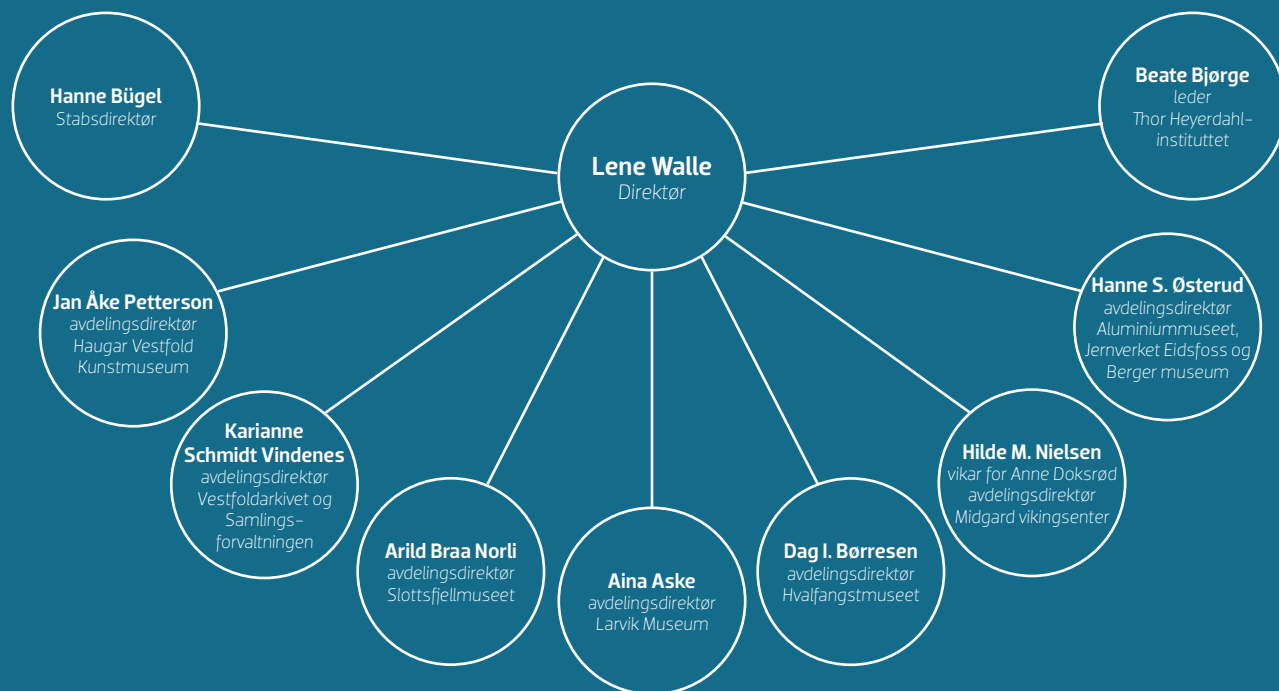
Hanne Bügel
Stabsdirektør

Lene Walle
Direktør

Beate Bjørge
leder
Thor Heyerdahl-instituttet

Jan Åke Petterson
avdelingsdirektør
Haugar Vestfold Kunstmuseum

Hanne S. Østerud
avdelingsdirektør
Aluminiummuseet, Jernverket Eidsfoss og Berger museum

Karianne Schmidt Vindenes
avdelingsdirektør
Vestfoldarkivet og Samlings-forvaltningen

Hilde M. Nielsen
vikar for Anne Doksrød
avdelingsdirektør
Midgard vikingsenter

Arild Braa Norli
avdelingsdirektør
Slottsfjellmuseet

Aina Aske
avdelingsdirektør
Larvik Museum

Dag I. Børresen
avdelingsdirektør
Hvalfangstmuseet